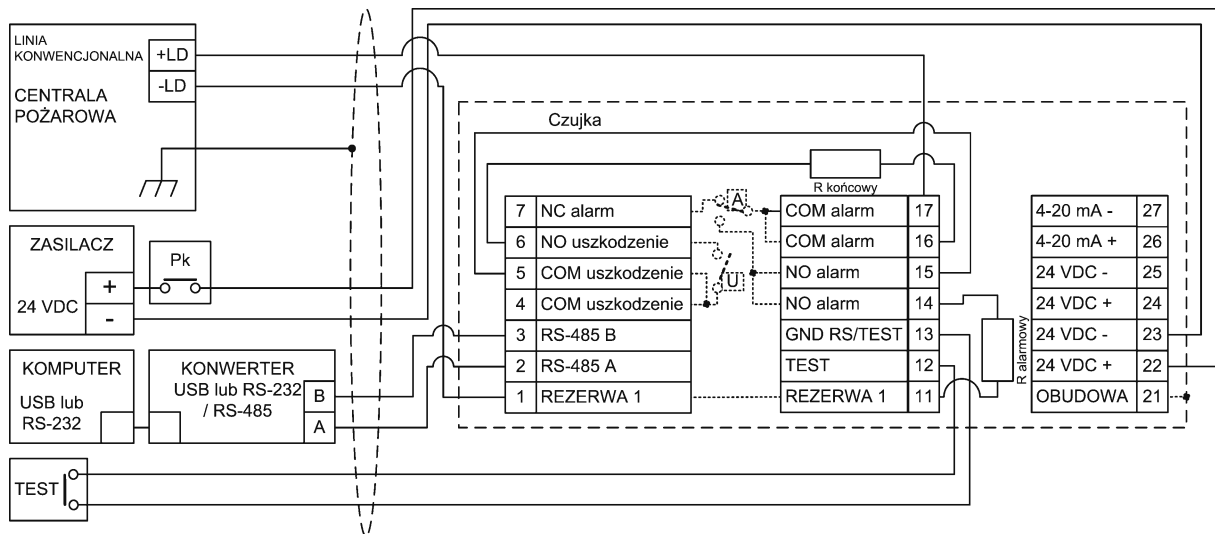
LINIA KONWENCJONALNA
+LD
-LD
CENTRALA POŻAROWA

ZASILACZ
Pk
+
24 VDC
-

KOMPUTER
USB lub RS-232

KONWERTER
USB lub RS-232 / RS-485
B
A

TEST

Czujka
R końcowy
A
U
R alarmowy

| 7 | NC alarm |
|---|---|
| 6 | NO uszkodzenie |
| 5 | COM uszkodzenie |
| 4 | COM uszkodzenie |
| 3 | RS-485 B |
| 2 | RS-485 A |
| 1 | REZERWA 1 |

| COM alarm | 17 |
|---|---|
| COM alarm | 16 |
| NO alarm | 15 |
| NO alarm | 14 |
| GND RS/TEST | 13 |
| TEST | 12 |
| REZERWA 1 | 11 |

| 4-20 mA - | 27 |
|---|---|
| 4-20 mA + | 26 |
| 24 VDC - | 25 |
| 24 VDC + | 24 |
| 24 VDC - | 23 |
| 24 VDC + | 22 |
| OBUDOWA | 21 |